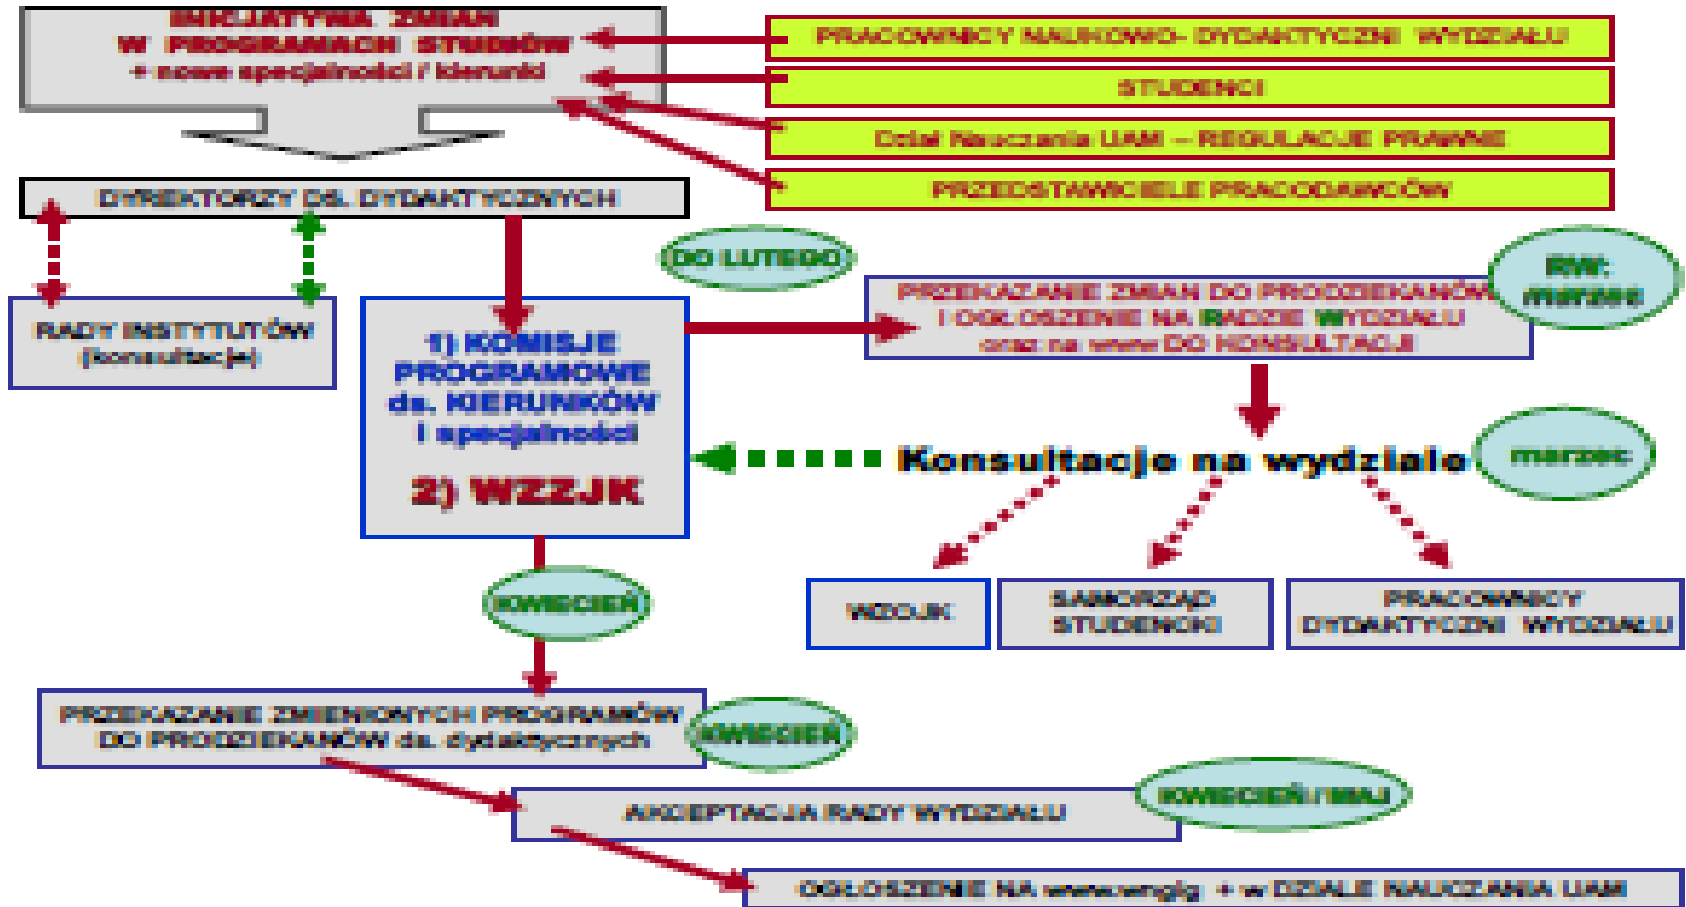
INICJATYWA ZMIAN W PROGRAMACH STUDIÓW + nowe specjalności / kierunki

PRACOWNICY NAUKOWO- DYDAKTYCZNI WYDZIAŁU

STUDENCI

Dział Nauczania UAM – REGULACJE PRAWNE

PRZEDSTAWICIELE PRACODAWCÓW

DYREKTORZY DS. DYDAKTYCZNYCH

RADY INSTYTUTÓW (konsultacje)

DO LUTEGO

1) KOMISJE PROGRAMOWE ds. KIERUNKÓW i specjalności

2) WZZJK

PRZEKAZANIE ZMIAN DO PRODZIEKANÓW I OGŁOSZENIE NA RADZIE WYDZIAŁU oraz na www DO KONSULTACJI

RW: marzec

Konsultacje na wydziale

marzec

WZOJK

SAMORZĄD STUDENCKI

PRACOWNICY DYDAKTYCZNI WYDZIAŁU

KWIECIEŃ

PRZEKAZANIE ZMIENIONYCH PROGRAMÓW DO PRODZIEKANÓW ds. dydaktycznych

KWIECIEŃ

AKCEPTACJA RADY WYDZIAŁU

KWIECIEŃ / MAJ

OGŁOSZENIE NA www.wngig + w DZIALE NAUCZANIA UAM